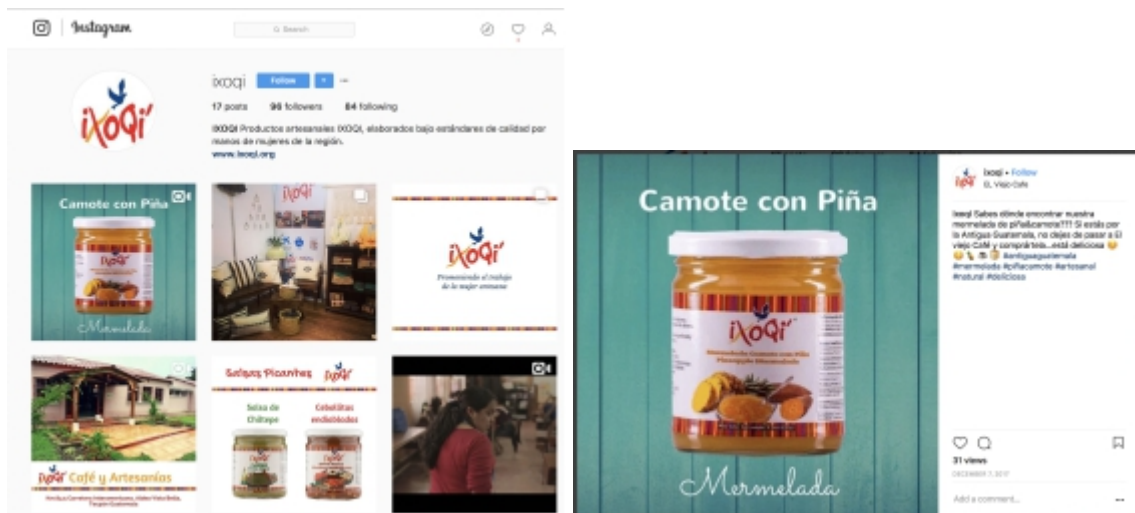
Instagram

Search

ixoqi Follow

17 posts 96 followers 84 following

IXOQI Productos artesanales IXOQI, elaborados bajo estándares de calidad por manos de mujeres de la región.
www.ixoqi.org

Camote con Piña

Mermelada

iXoQi'

iXoQi'

Promoviendo el trabajo de la mujer artesana

Salsas Picantes iXoQi'

Salsa de Chiltepe

Cebollitas encurtidas

iXoQi' Café y Artesanías

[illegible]

Camote con Piña

iXoQi'

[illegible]

Mermelada

ixoqi • Follow
El Viejo Café

ixoqi Sabes dónde encontrar nuestra mermelada de piña&camote??? Si estás por la Antigua Guatemala, no dejes de pasar a El viejo Café y comprártela...está deliciosa #antiguaguatemala #mermelada #piñacamote #artesanal #natural #deliciosa

31 views

DECEMBER 7, 2017

Add a comment...